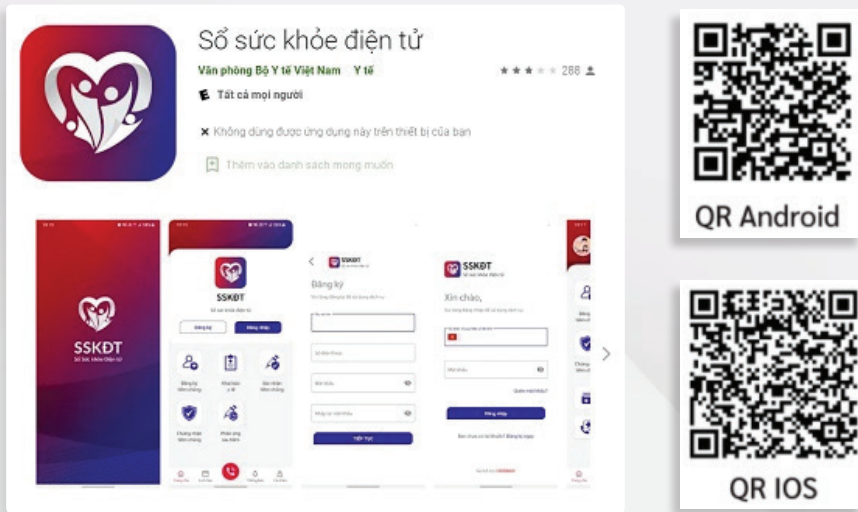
Sổ sức khỏe điện tử

Văn phòng Bộ Y tế Việt Nam Y tế

288

Tất cả mọi người

Không dùng được ứng dụng này trên thiết bị của bạn

Thêm vào danh sách mong muốn

SSKĐT

Sổ sức khỏe điện tử

SSKĐT

Sổ sức khỏe điện tử

Đăng ký

Đăng nhập

SSKĐT

Đăng ký

TIẾP TỤC

SSKĐT

Xin chào,

Đăng nhập

QR Android

QR IOS